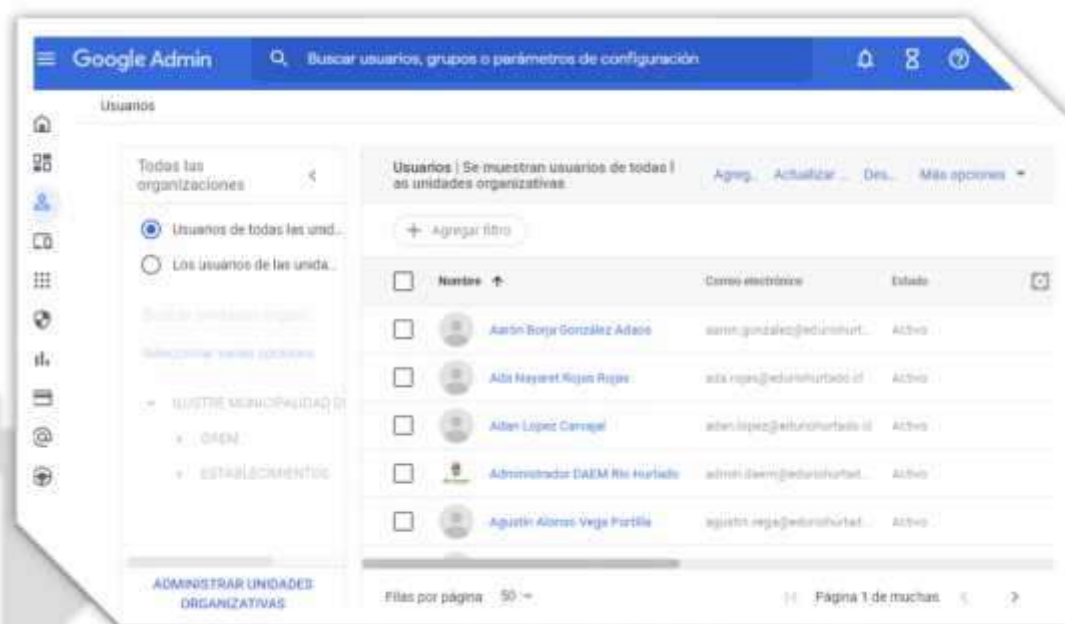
Google Admin

Buscar usuarios, grupos o parámetros de configuración

Usuarios

Todas las organizaciones

Usuarios de todas las unid...

Los usuarios de las unida...

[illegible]

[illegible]

ILUSTRE MUNICIPALIDAD D

DAEM

ESTABLECIMIENTOS

ADMINISTRAR UNIDADES ORGANIZATIVAS

Usuarios | Se muestran usuarios de todas las unidades organizativas

Agreg... Actualizar ... Des... Más opciones

+ Agregar filtro

| | Nombre ↑ | Correo electrónico | Estado |
|---|---|---|---|
| | Aarón Borja González Adaos | aaron.gonzalez@eduriohurt... | Activo |
| | Ada Nayaret Rojas Rojas | ada.rojas@eduriohurtado.cl | Activo |
| | Adan Lopez Carvajal | adan.lopez@eduriohurtado.cl | Activo |
| | Administrador DAEM Rio Hurtado | admin.daem@eduriohurtad... | Activo |
| | Agustin Alonso Vega Portilla | agustin.vega@eduriohurtad... | Activo |

Filas por página 50

Página 1 de muchas